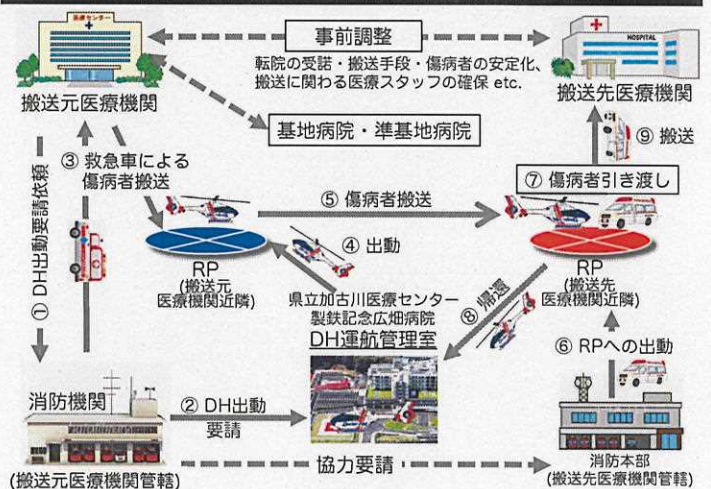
医療センター

事前調整

転院の受諾・搬送手段・傷病者の安定化、搬送に関わる医療スタッフの確保 etc.

HOSPITAL

搬送元医療機関

搬送先医療機関

基地病院・準基地病院

③ 救急車による傷病者搬送

⑨ 搬送

⑦ 傷病者引き渡し

① DH出動要請依頼

⑤ 傷病者搬送

④ 出動

RP
(搬送元医療機関近隣)

RP
(搬送先医療機関近隣)

県立加古川医療センター
製鉄記念広畑病院
DH運航管理室

⑧ 帰還

⑥ RPへの出動

消防機関

② DH出動要請

(搬送元医療機関管轄)

協力要請

消防本部
(搬送先医療機関管轄)